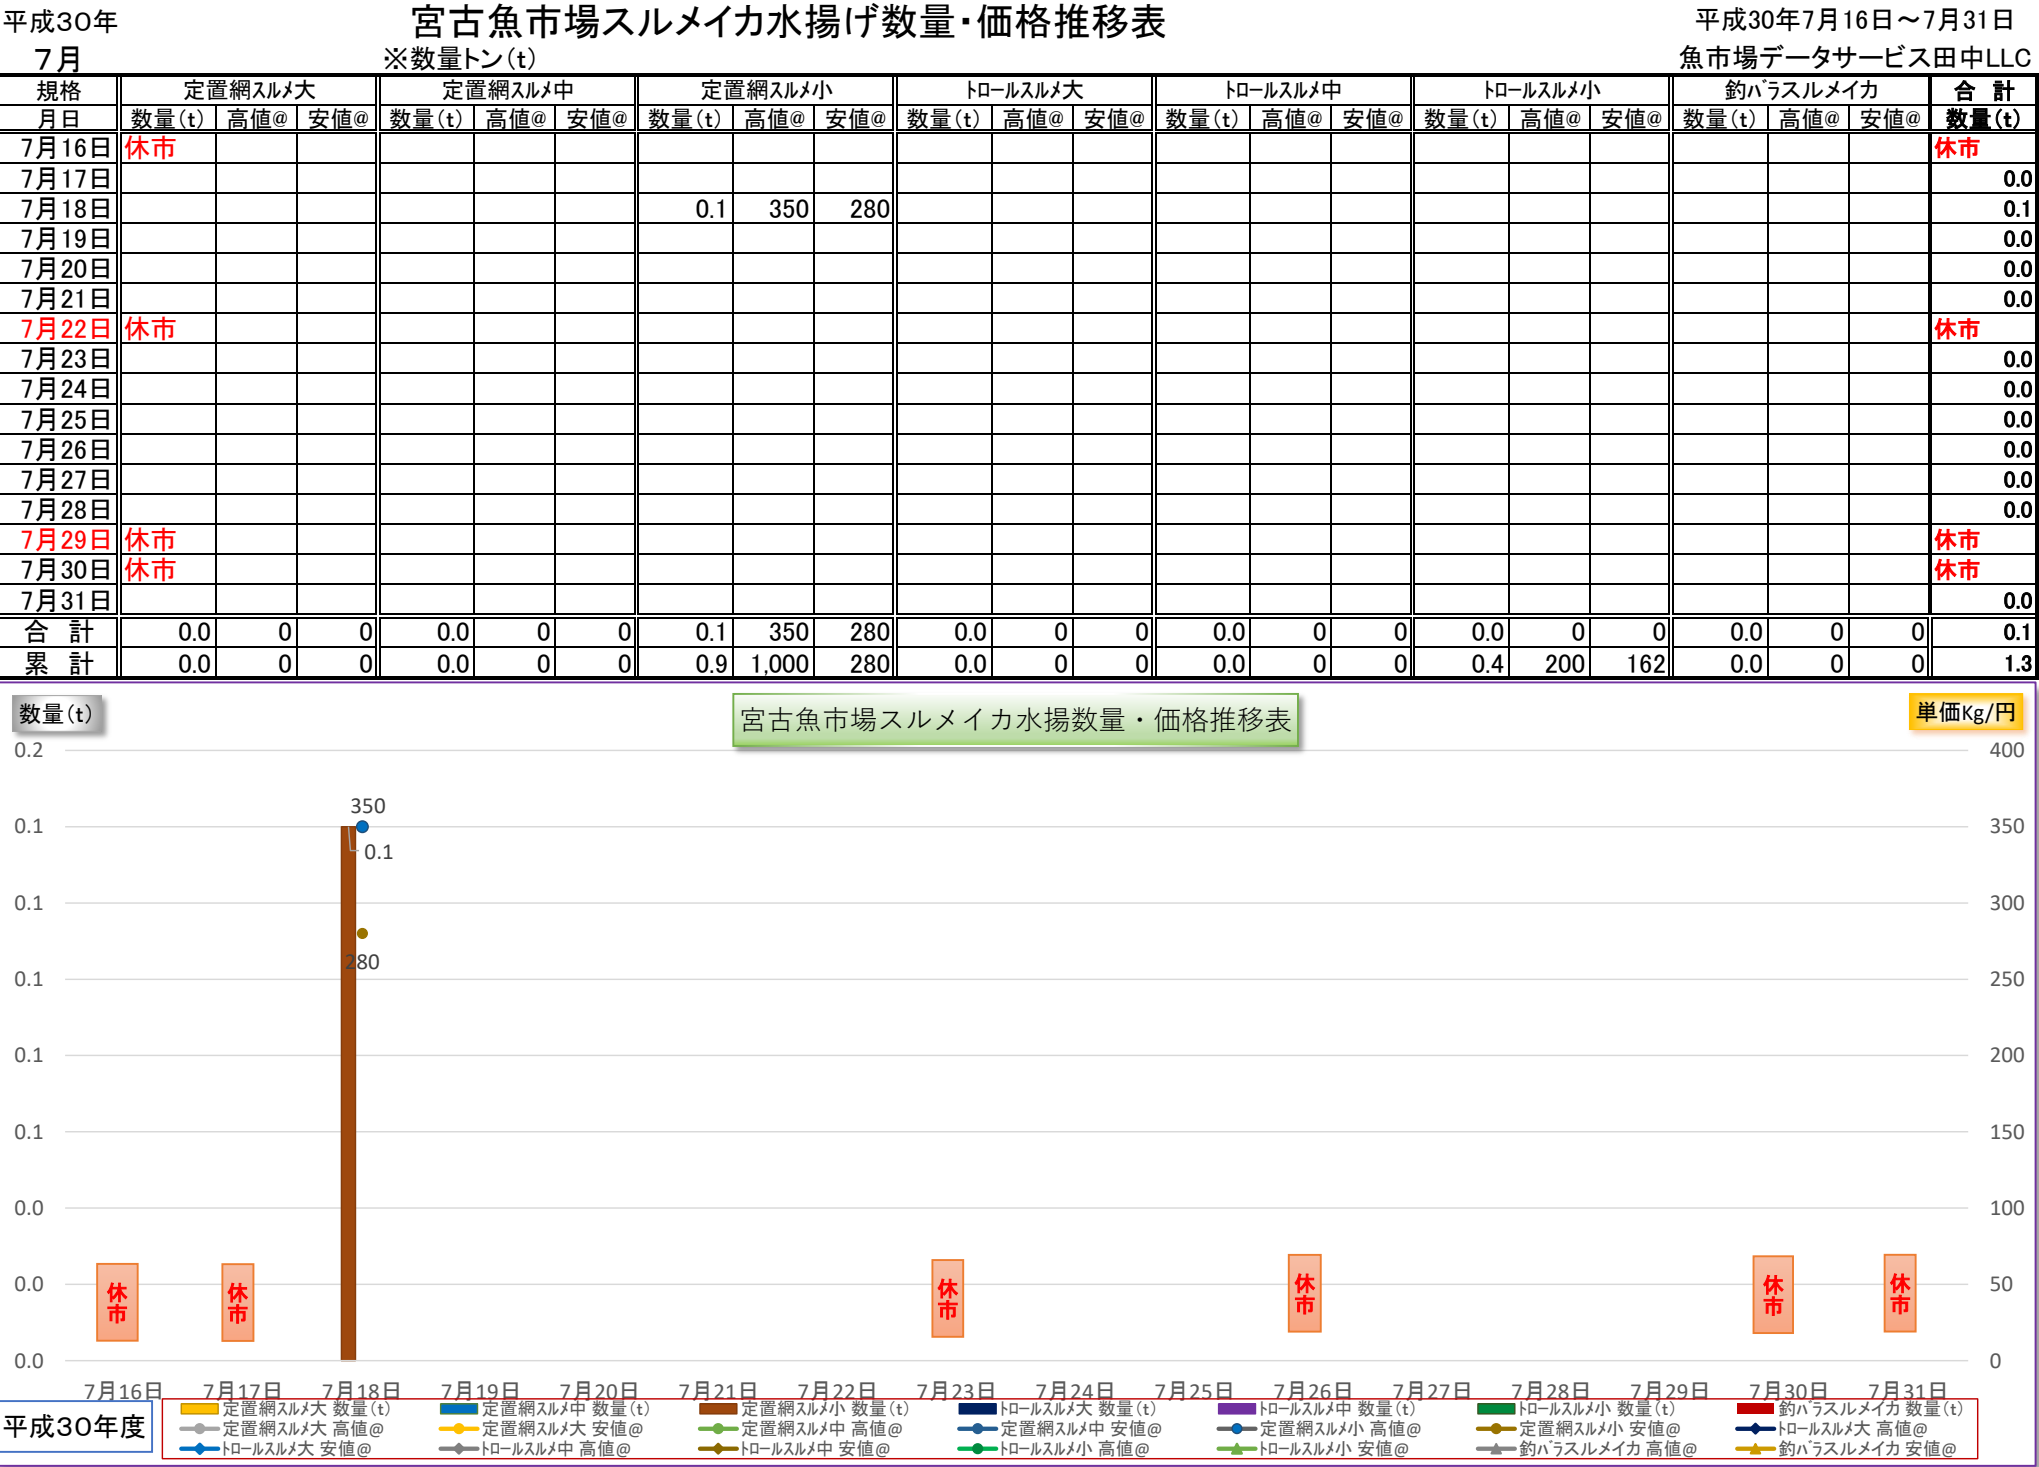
平成30年 7月

宮古魚市場スルメイカ水揚げ数量･価格推移表
※数量トン(t)

平成30年7月16日～7月31日
魚市場データサービス田中LLC

| 規格 | 定置網スルメ大 | | | 定置網スルメ中 | | | 定置網スルメ小 | | | トロールスルメ大 | | | トロールスルメ中 | | | トロールスルメ小 | | | 釣バラスルメイカ | | | 合 計 |
|---|---|---|---|---|---|---|---|---|---|---|---|---|---|---|---|---|---|---|---|---|---|---|
| 月日 | 数量(t) | 高値@ | 安値@ | 数量(t) | 高値@ | 安値@ | 数量(t) | 高値@ | 安値@ | 数量(t) | 高値@ | 安値@ | 数量(t) | 高値@ | 安値@ | 数量(t) | 高値@ | 安値@ | 数量(t) | 高値@ | 安値@ | 数量(t) |
| 7月16日 | 休市 | | | | | | | | | | | | | | | | | | | | | 休市 |
| 7月17日 | | | | | | | | | | | | | | | | | | | | | | 0.0 |
| 7月18日 | | | | | | | 0.1 | 350 | 280 | | | | | | | | | | | | | 0.1 |
| 7月19日 | | | | | | | | | | | | | | | | | | | | | | 0.0 |
| 7月20日 | | | | | | | | | | | | | | | | | | | | | | 0.0 |
| 7月21日 | | | | | | | | | | | | | | | | | | | | | | 0.0 |
| 7月22日 | 休市 | | | | | | | | | | | | | | | | | | | | | 休市 |
| 7月23日 | | | | | | | | | | | | | | | | | | | | | | 0.0 |
| 7月24日 | | | | | | | | | | | | | | | | | | | | | | 0.0 |
| 7月25日 | | | | | | | | | | | | | | | | | | | | | | 0.0 |
| 7月26日 | | | | | | | | | | | | | | | | | | | | | | 0.0 |
| 7月27日 | | | | | | | | | | | | | | | | | | | | | | 0.0 |
| 7月28日 | | | | | | | | | | | | | | | | | | | | | | 0.0 |
| 7月29日 | 休市 | | | | | | | | | | | | | | | | | | | | | 休市 |
| 7月30日 | 休市 | | | | | | | | | | | | | | | | | | | | | 休市 |
| 7月31日 | | | | | | | | | | | | | | | | | | | | | | 0.0 |
| 合 計 | 0.0 | 0 | 0 | 0.0 | 0 | 0 | 0.1 | 350 | 280 | 0.0 | 0 | 0 | 0.0 | 0 | 0 | 0.0 | 0 | 0 | 0.0 | 0 | 0 | 0.1 |
| 累 計 | 0.0 | 0 | 0 | 0.0 | 0 | 0 | 0.9 | 1,000 | 280 | 0.0 | 0 | 0 | 0.0 | 0 | 0 | 0.4 | 200 | 162 | 0.0 | 0 | 0 | 1.3 |

数量(t)
宮古魚市場スルメイカ水揚数量・価格推移表
単価Kg/円

0.2 0.1 0.1 0.1 0.1 0.1 0.0 0.0 0.0
400 350 300 250 200 150 100 50 0

350
0.1
280

休市 休市 休市 休市 休市 休市

7月16日 7月17日 7月18日 7月19日 7月20日 7月21日 7月22日 7月23日 7月24日 7月25日 7月26日 7月27日 7月28日 7月29日 7月30日 7月31日

平成30年度

定置網スルメ大 数量(t) 定置網スルメ中 数量(t) 定置網スルメ小 数量(t) トロールスルメ大 数量(t) トロールスルメ中 数量(t) トロールスルメ小 数量(t) 釣バラスルメイカ 数量(t)
定置網スルメ大 高値@ 定置網スルメ大 安値@ 定置網スルメ中 高値@ 定置網スルメ中 安値@ 定置網スルメ小 高値@ 定置網スルメ小 安値@ トロールスルメ大 高値@
トロールスルメ大 安値@ トロールスルメ中 高値@ トロールスルメ中 安値@ トロールスルメ小 高値@ トロールスルメ小 安値@ 釣バラスルメイカ 高値@ 釣バラスルメイカ 安値@